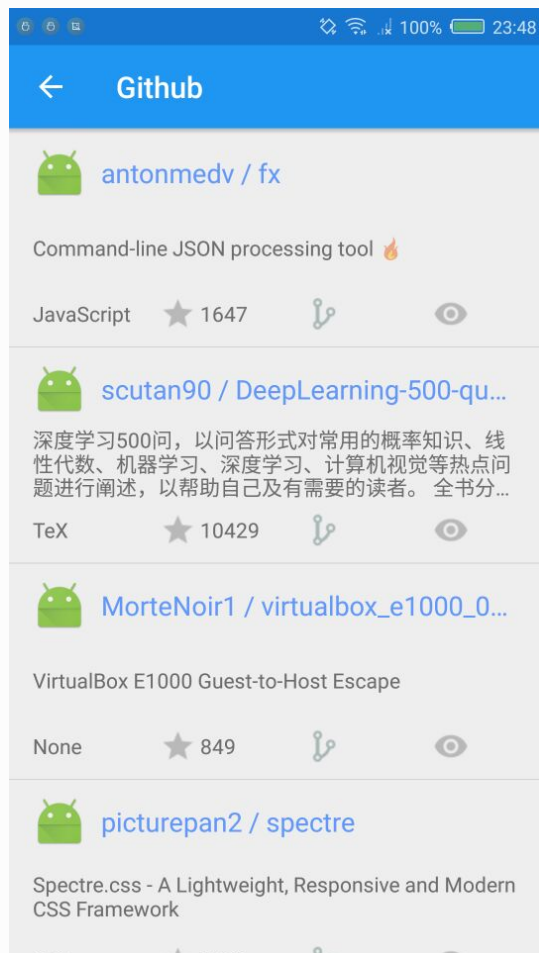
100% 23:48

Github

antonmedv / fx

Command-line JSON processing tool 🔥

JavaScript 1647

scutan90 / DeepLearning-500-qu...

深度学习500问，以问答形式对常用的概率知识、线性代数、机器学习、深度学习、计算机视觉等热点问题进行阐述，以帮助自己及有需要的读者。 全书分...

TeX 10429

MorteNoir1 / virtualbox_e1000_0...

VirtualBox E1000 Guest-to-Host Escape

None 849

picturepan2 / spectre

Spectre.css - A Lightweight, Responsive and Modern CSS Framework